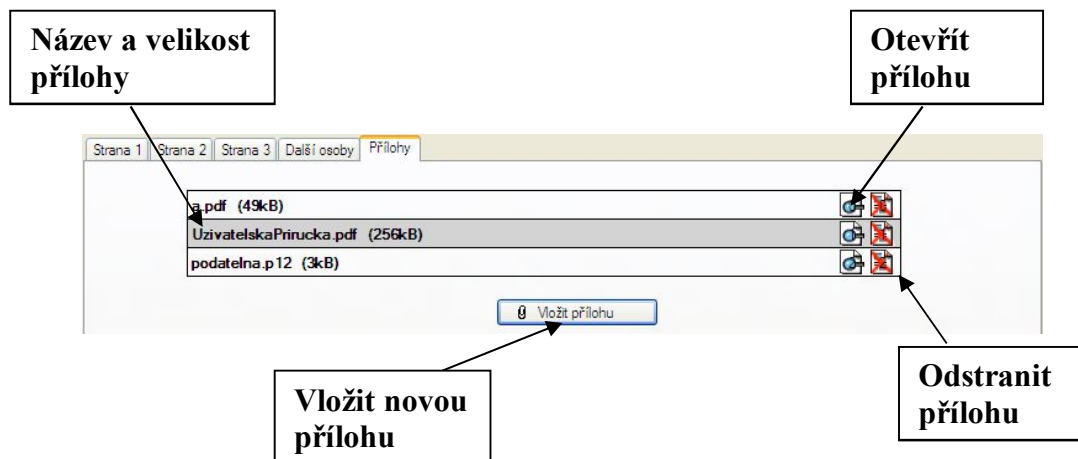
Název a velikost přílohy

Otevřít přílohu

Strana 1 | Strana 2 | Strana 3 | Další osoby | Přílohy

a.pdf (49kB)

UzivatelskaPrirucka.pdf (256kB)

podatelna.p12 (3kB)

Vložit přílohu

Odstranit přílohu

Vložit novou přílohu